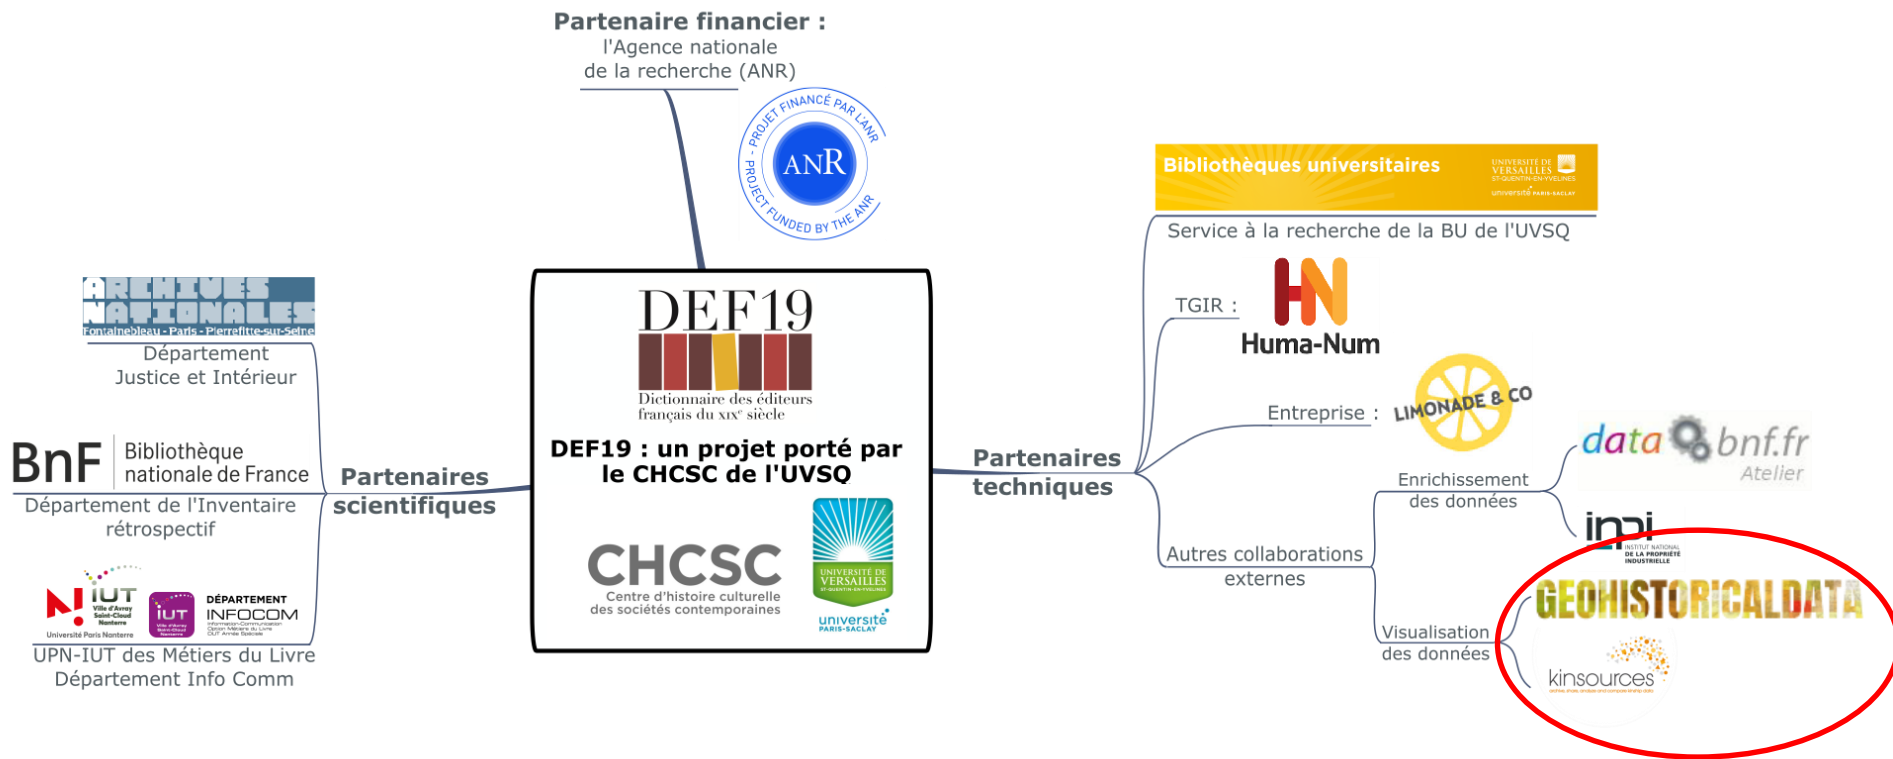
Partenaire financier :
l'Agence nationale
de la recherche (ANR)

PROJET FINANCÉ PAR L'ANR
ANR
PROJECT FUNDED BY THE ANR

ARCHIVES NATIONALES
Fontainebleau - Paris - Pierrefitte-sur-Seine
Département
Justice et Intérieur

BnF Bibliothèque nationale de France
Département de l'Inventaire rétrospectif

IUT Ville d'Avray Saint-Cloud Nanterre
Université Paris Nanterre
IUT
DÉPARTEMENT INFOCOM
UPN-IUT des Métiers du Livre
Département Info Comm

Partenaires scientifiques

DEF19
Dictionnaire des éditeurs français du XIX$^e$ siècle
DEF19 : un projet porté par le CHCSC de l'UVSQ
CHCSC
Centre d'histoire culturelle des sociétés contemporaines
UNIVERSITÉ DE VERSAILLES ST-QUENTIN-EN-YVELINES
université PARIS-SACLAY

Partenaires techniques

Bibliothèques universitaires
UNIVERSITÉ DE VERSAILLES ST-QUENTIN-EN-YVELINES
université PARIS-SACLAY
Service à la recherche de la BU de l'UVSQ

TGIR :
Huma-Num

Entreprise :
LIMONADE & CO

Autres collaborations externes
Enrichissement des données
data bnf.fr
Atelier
inpi
INSTITUT NATIONAL DE LA PROPRIÉTÉ INDUSTRIELLE

Visualisation des données
GEOHISTORICALDATA
kinsources